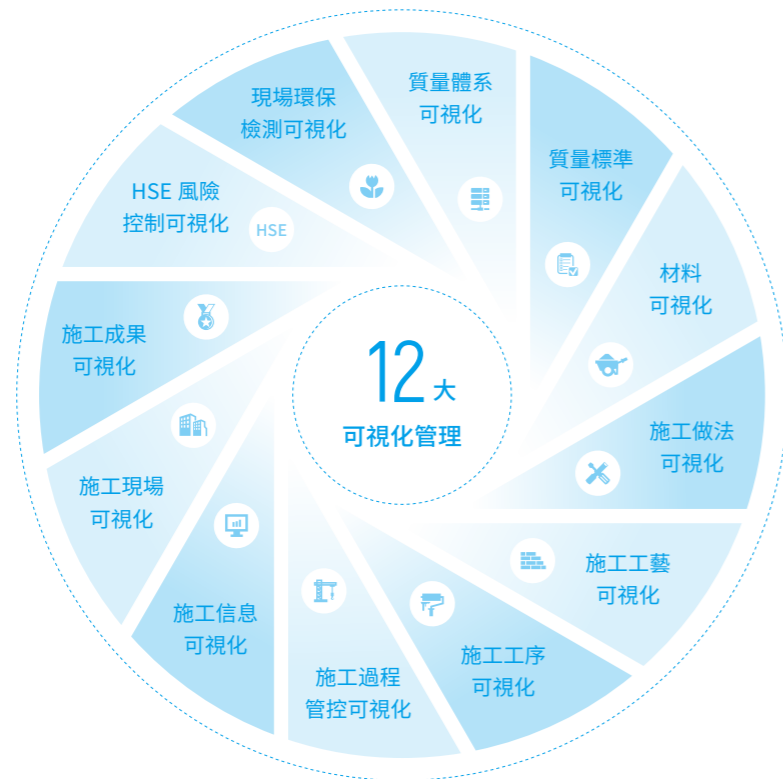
質量體系
可視化

質量標準
可視化

材料
可視化

施工做法
可視化

施工工藝
可視化

施工工序
可視化

施工過程
管控可視化

施工信息
可視化

施工現場
可視化

施工成果
可視化

HSE 風險
控制可視化

HSE

現場環保
檢測可視化

12大
可視化管理